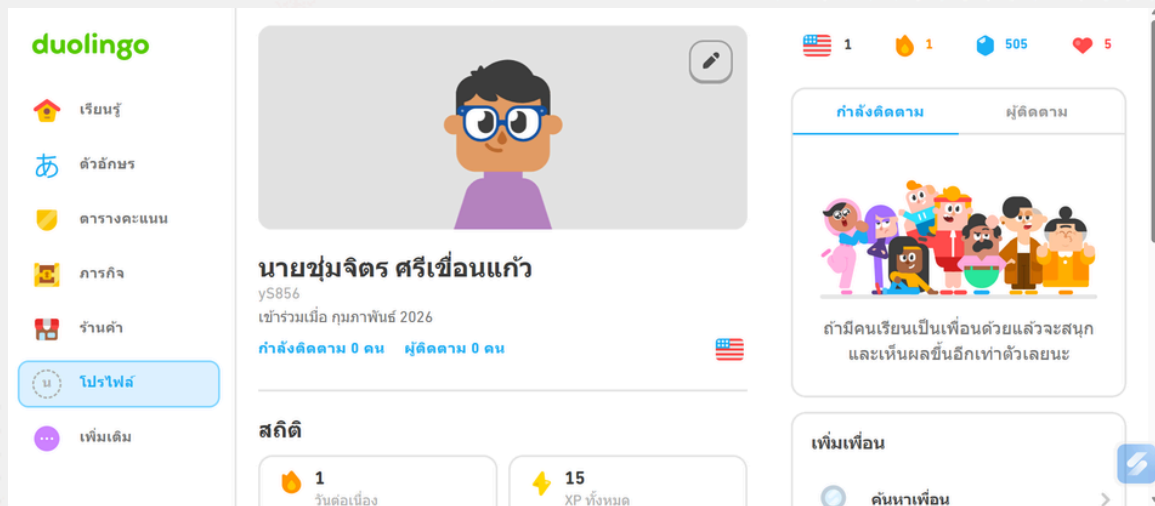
duolingo

เรียนรู้

あ ตัวอักษร

ตารางคะแนน

ภารกิจ

ร้านค้า

น โปรไฟล์

เพิ่มเติม

นายชุ่มจิตร ศรีเขื่อนแก้ว
yS856
เข้าร่วมเมื่อ กุมภาพันธ์ 2026
กำลังติดตาม 0 คน ผู้ติดตาม 0 คน

สถิติ

1
วันต่อเนื่อง

15
XP ทั้งหมด

1 1 505 5

กำลังติดตาม | ผู้ติดตาม

ถ้ามีคนเรียนเป็นเพื่อนด้วยแล้วจะสนุกและเห็นผลขึ้นอีกเท่าตัวเลยนะ

เพิ่มเพื่อน

ค้นหาเพื่อน